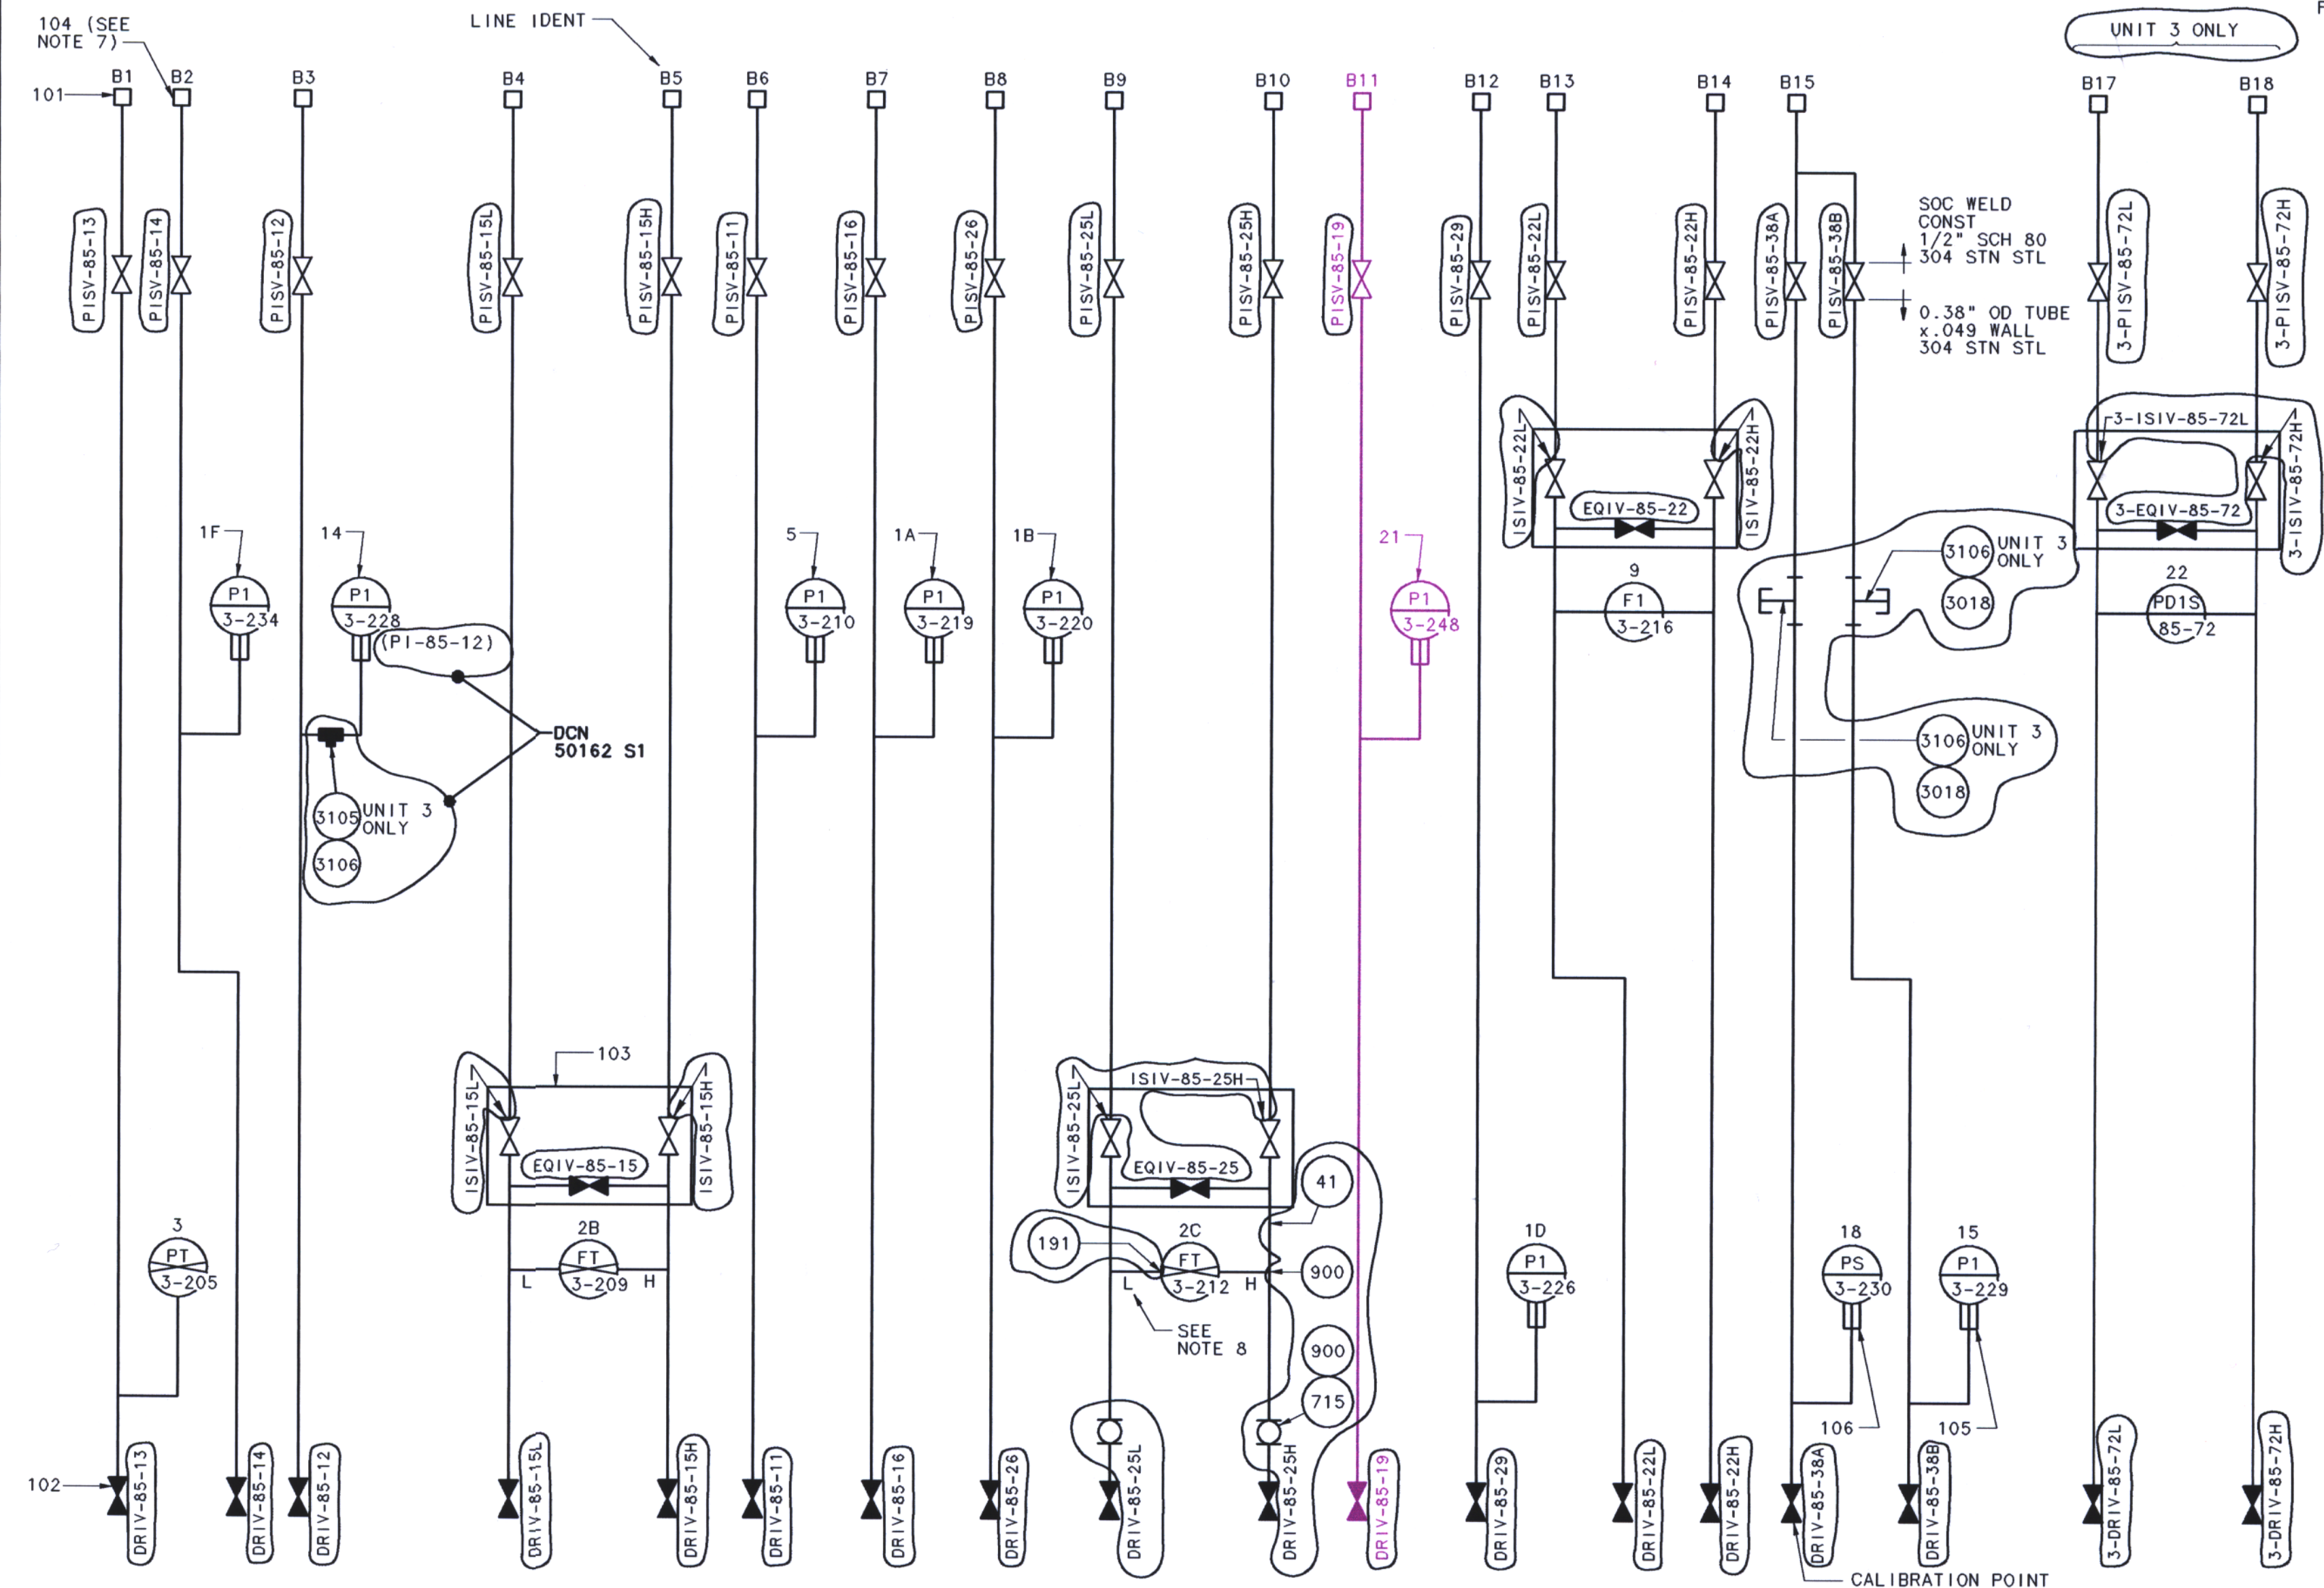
104 (SEE NOTE 7)

LINE IDENT

UNIT 3 ONLY

101

B1 B2 B3 B4 B5 B6 B7 B8 B9 B10 B11 B12 B13 B14 B15 B17 B18

PISV-85-13 PISV-85-14 PISV-85-12 PISV-85-15L PISV-85-15H PISV-85-11 PISV-85-16 PISV-85-26 PISV-85-25L PISV-85-25H PISV-85-19 PISV-85-29 PISV-85-22L PISV-85-22H PISV-85-38A PISV-85-38B

SOC WELD CONST 1/2" SCH 80 304 STN STL

0.38" OD TUBE x.049 WALL 304 STN STL

3-PISV-85-72L 3-PISV-85-72H

ISIV-85-22L ISIV-85-22H EQIV-85-22

3-ISIV-85-72L 3-ISIV-85-72H 3-EQIV-85-72

1F
PI 3-234

14
PI 3-228
(PI-85-12)

DCN 50162 S1

3105 UNIT 3 ONLY
3106

5
PI 3-210

1A
PI 3-219

1B
PI 3-220

21
PI 3-248

9
FI 3-216

3106 UNIT 3 ONLY
3018

22
PDIS 85-72

3106 UNIT 3 ONLY
3018

103

ISIV-85-15L ISIV-85-15H EQIV-85-15

2B
FT 3-209
L H

ISIV-85-25H ISIV-85-25L EQIV-85-25

41

191

2C
FT 3-212
L H

900

SEE NOTE 8

900

715

3
PT 3-205

1D
PI 3-226

18
PS 3-230

15
PI 3-229

106 105

102

DRIV-85-13 DRIV-85-14 DRIV-85-12 DRIV-85-15L DRIV-85-15H DRIV-85-11 DRIV-85-16 DRIV-85-26 DRIV-85-25L DRIV-85-25H DRIV-85-19 DRIV-85-29 DRIV-85-22L DRIV-85-22H DRIV-85-38A DRIV-85-38B 3-DRIV-85-72L 3-DRIV-85-72H

CALIBRATION POINT